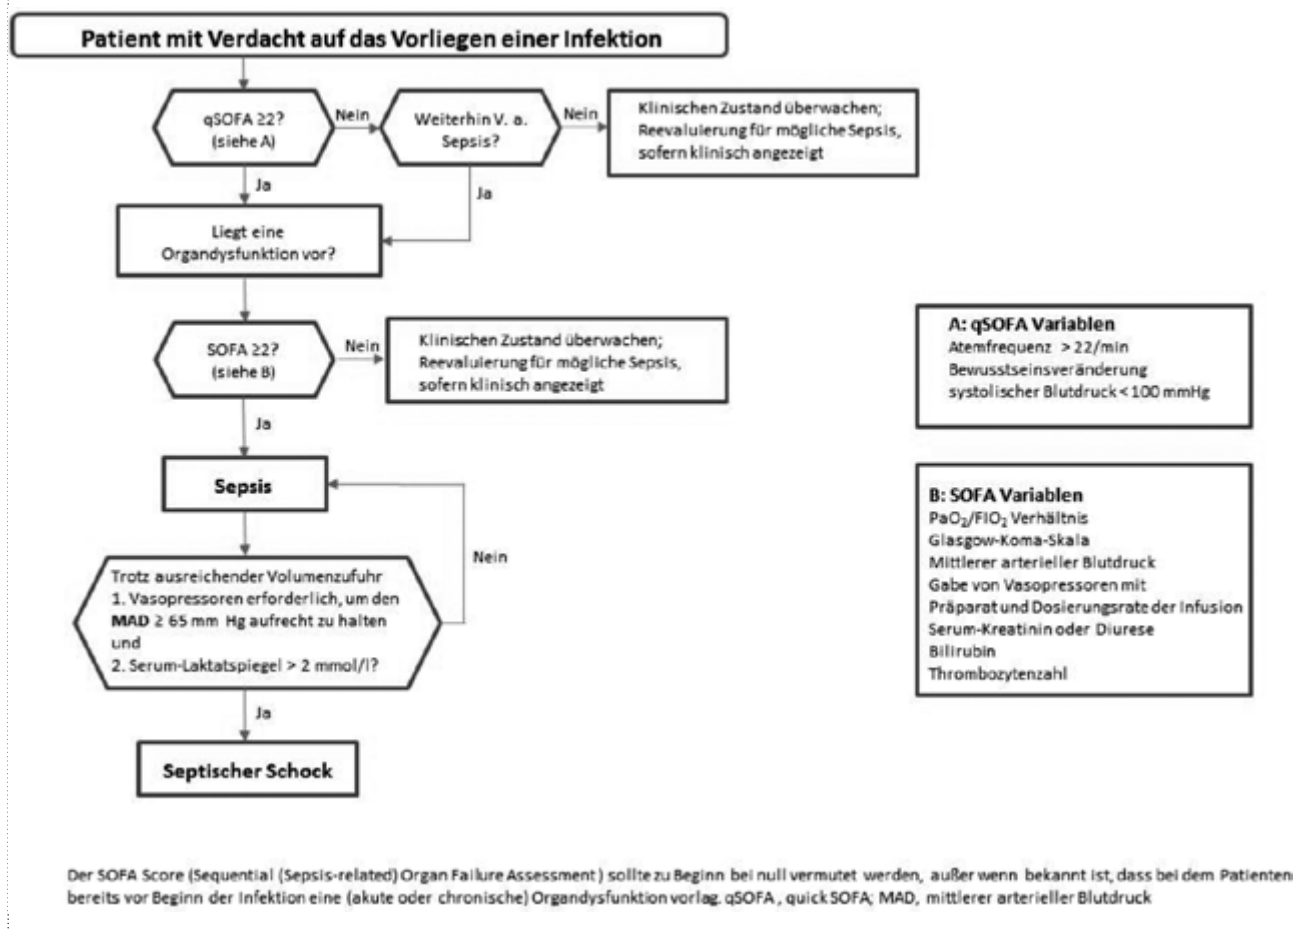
Patient mit Verdacht auf das Vorliegen einer Infektion

qSOFA ≥2? (siehe A)

Nein

Weiterhin V. a. Sepsis?

Nein

Klinischen Zustand überwachen; Reevaluierung für mögliche Sepsis, sofern klinisch angezeigt

Ja

Ja

Liegt eine Organdysfunktion vor?

SOFA ≥2? (siehe B)

Nein

Klinischen Zustand überwachen; Reevaluierung für mögliche Sepsis, sofern klinisch angezeigt

Ja

Sepsis

Nein

Trotz ausreichender Volumenzufuhr
1. Vasopressoren erforderlich, um den **MAD** ≥ 65 mm Hg aufrecht zu halten und
2. Serum-Laktatspiegel > 2 mmol/l?

Ja

Septischer Schock

A: qSOFA Variablen
Atemfrequenz > 22/min
Bewusstseinsveränderung
systolischer Blutdruck < 100 mmHg

B: SOFA Variablen
$PaO_2/FIO_2$ Verhältnis
Glasgow-Koma-Skala
Mittlerer arterieller Blutdruck
Gabe von Vasopressoren mit Präparat und Dosierungsrate der Infusion
Serum-Kreatinin oder Diurese
Bilirubin
Thrombozytenzahl

Der SOFA Score (Sequential (Sepsis-related) Organ Failure Assessment ) sollte zu Beginn bei null vermutet werden, außer wenn bekannt ist, dass bei dem Patienten bereits vor Beginn der Infektion eine (akute oder chronische) Organdysfunktion vorlag. qSOFA , quick SOFA; MAD, mittlerer arterieller Blutdruck